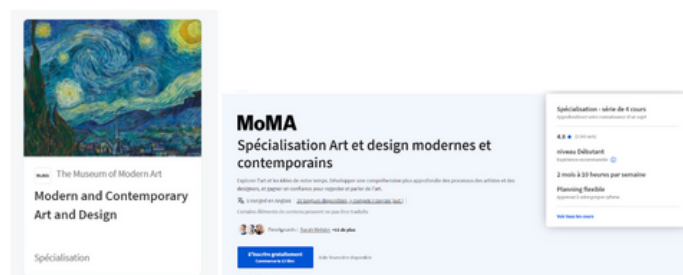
MoMA The Museum of Modern Art

Modern and Contemporary Art and Design

Spécialisation

MoMA

Spécialisation Art et design modernes et contemporains

Explorer l'art et les idées de notre temps. Développer une compréhension plus approfondie des processus des artistes et des designers, et gagner en confiance pour répondre et parler de l'art.

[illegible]

Certains éléments de contenu peuvent ne pas être traduits

Enseignants : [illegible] +1 de plus

S'inscrire gratuitement
Commence le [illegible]

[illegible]

Spécialisation - série de 4 cours
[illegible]

4.8 ★ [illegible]

niveau Débutant
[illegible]

2 mois à 10 heures par semaine

Planning flexible
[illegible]

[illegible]